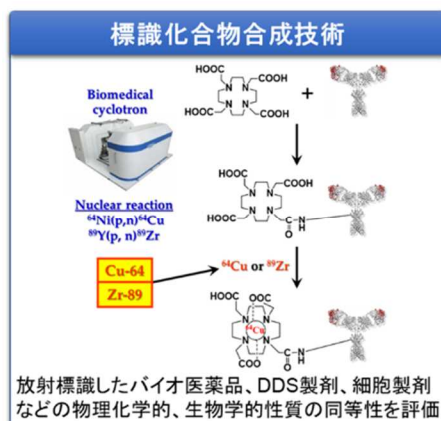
標識化合物合成技術

Biomedical cyclotron

Nuclear reaction
$^{64}Ni(p,n)^{64}Cu$
$^{89}Y(p,n)^{89}Zr$

Cu-64
Zr-89

HOOC COOH HOOC COOH N N N N +

HOOC COOH HOOC N N N N C N H O

$^{64}Cu$ or $^{89}Zr$

HOOC OOC N N N N $^{64}Cu$ C N H O

放射標識したバイオ医薬品、DDS製剤、細胞製剤などの物理化学的、生物学的性質の同等性を評価